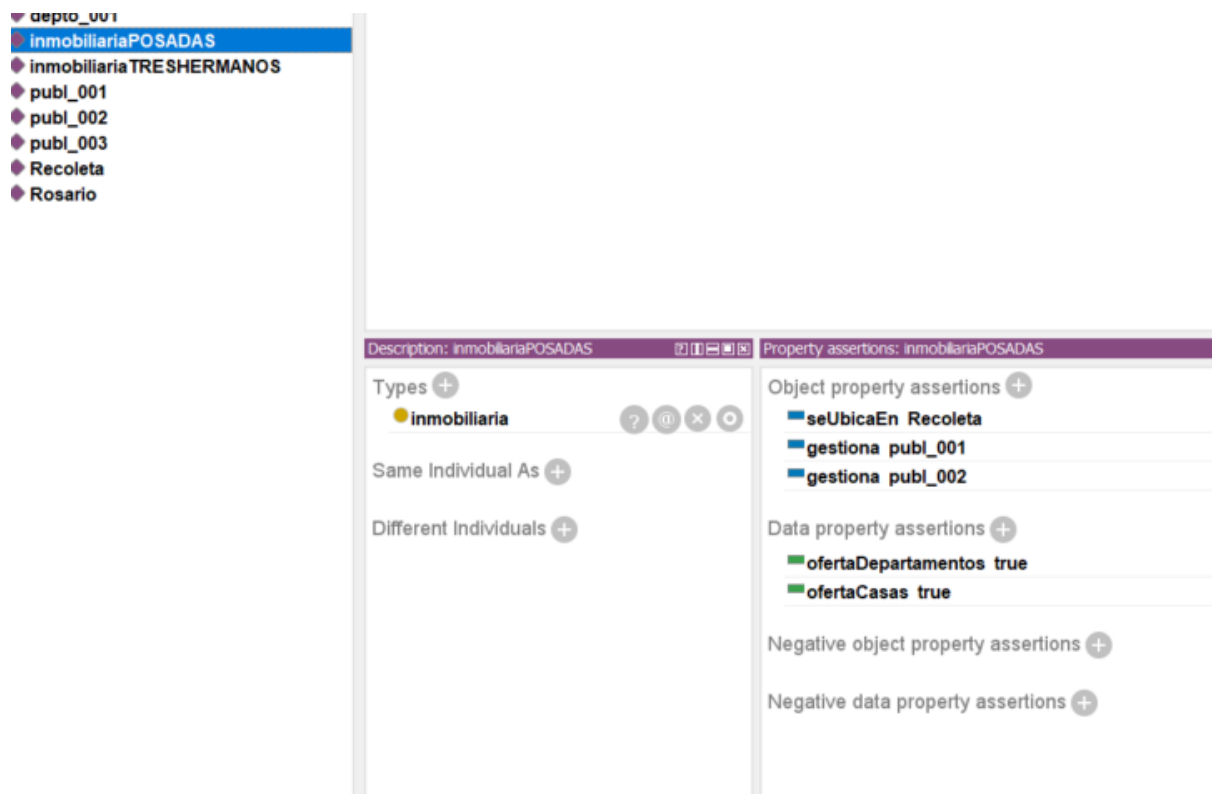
depto_001
inmobiliariaPOSADAS
inmobiliariaTRESHERMANOS
publ_001
publ_002
publ_003
Recoleta
Rosario

Description: inmobiliariaPOSADAS

Types
inmobiliaria

Same Individual As

Different Individuals

Property assertions: inmobiliariaPOSADAS

Object property assertions
seUbicaEn Recoleta
gestiona publ_001
gestiona publ_002

Data property assertions
ofertaDepartamentos true
ofertaCasas true

Negative object property assertions

Negative data property assertions